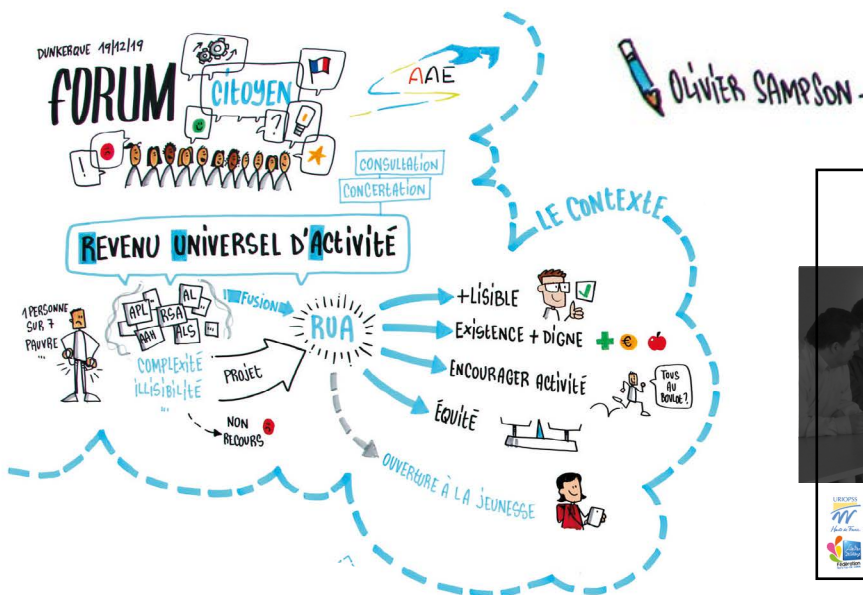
DUNKERQUE 19/12/19

FORUM CITOYEN

AAE

OLIVIER SAMPSON -

CONSULTATION
CONCERTATION

LE CONTEXTE

REVENU UNIVERSEL D'ACTIVITÉ

1 PERSONNE SUR 7 PAUVRE ...

APL AL RSA AAH ALS ...

COMPLEXITÉ ILLISIBILITÉ ...

FUSION

RUA

PROJET

NON RECOURS

+LISIBLE

EXISTENCE + DIGNE

ENCOURAGER ACTIVITÉ

TOUS AU BOULOT ?

ÉQUITÉ

OUVERTURE À LA JEUNESSE

URIOPSS
Hauts-de-France

Fédération